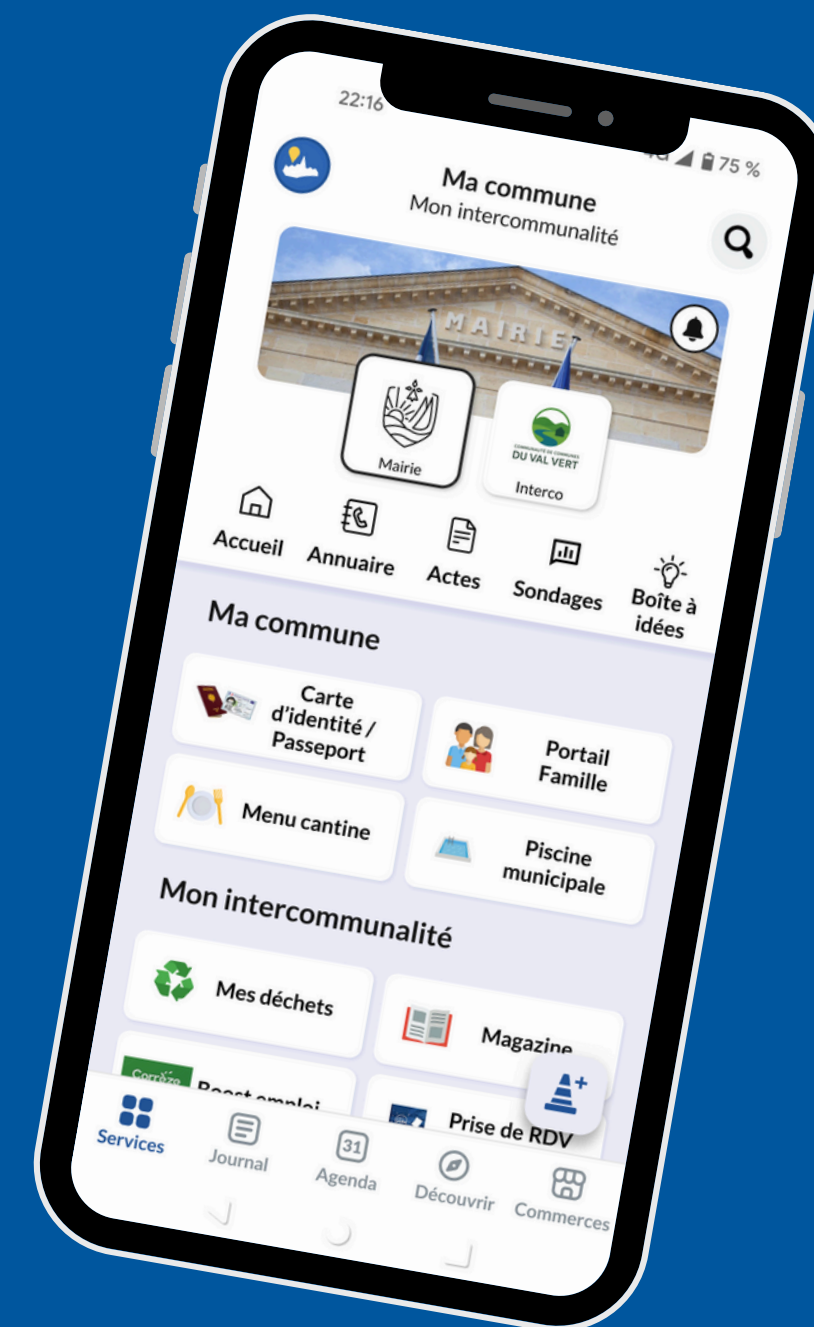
22:16

75 %

Ma commune
Mon intercommunalité

MAIRIE

Mairie

COMMUNAUTÉ DE COMMUNES DU VAL VERT

Interco

Accueil

Annuaire

Actes

Sondages

Boîte à idées

Ma commune

Carte d'identité / Passeport

Portail Famille

Menu cantine

Piscine municipale

Mon intercommunalité

Mes déchets

Magazine

Corrèze

Boost emploi

Prise de RDV

Services

Journal

31

Agenda

Découvrir

Commerces